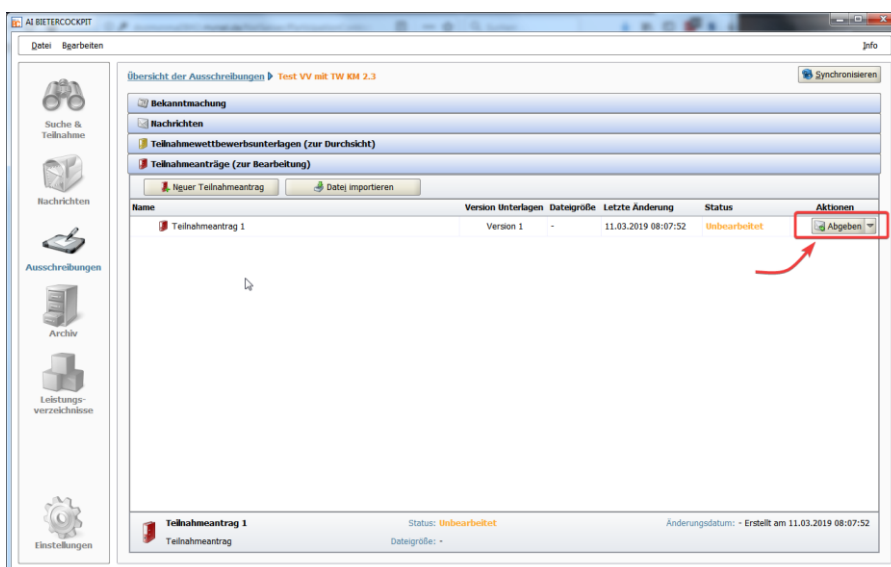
AI BIETERCOCKPIT

Datei Bearbeiten

Info

Suche & Teilnahme

Nachrichten

Ausschreibungen

Archiv

Leistungsverzeichnisse

Einstellungen

Übersicht der Ausschreibungen ▶ Test VV mit TW KM 2.3

Synchronisieren

Bekanntmachung

Nachrichten

Teilnahmewettbewerbsunterlagen (zur Durchsicht)

Teilnahmeanträge (zur Bearbeitung)

Neuer Teilnahmeantrag

Datei importieren

| Name | Version Unterlagen | Dateigröße | Letzte Änderung | Status | Aktionen |
|---|---|---|---|---|---|
| Teilnahmeantrag 1 | Version 1 | - | 11.03.2019 08:07:52 | Unbearbeitet | Abgeben |

Teilnahmeantrag 1

Teilnahmeantrag

Status: Unbearbeitet

Dateigröße: -

Änderungsdatum: - Erstellt am 11.03.2019 08:07:52